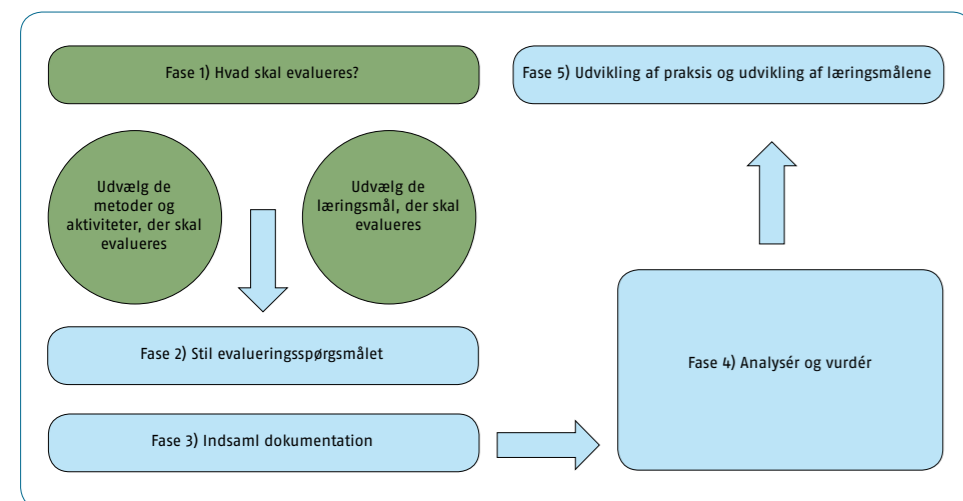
Fase 1) Hvad skal evalueres?

Fase 5) Udvikling af praksis og udvikling af læringsmålene

Udvælg de metoder og aktiviteter, der skal evalueres

Udvælg de læringsmål, der skal evalueres

Fase 2) Stil evalueringsspørgsmålet

Fase 4) Analysér og vurdér

Fase 3) Indsaml dokumentation